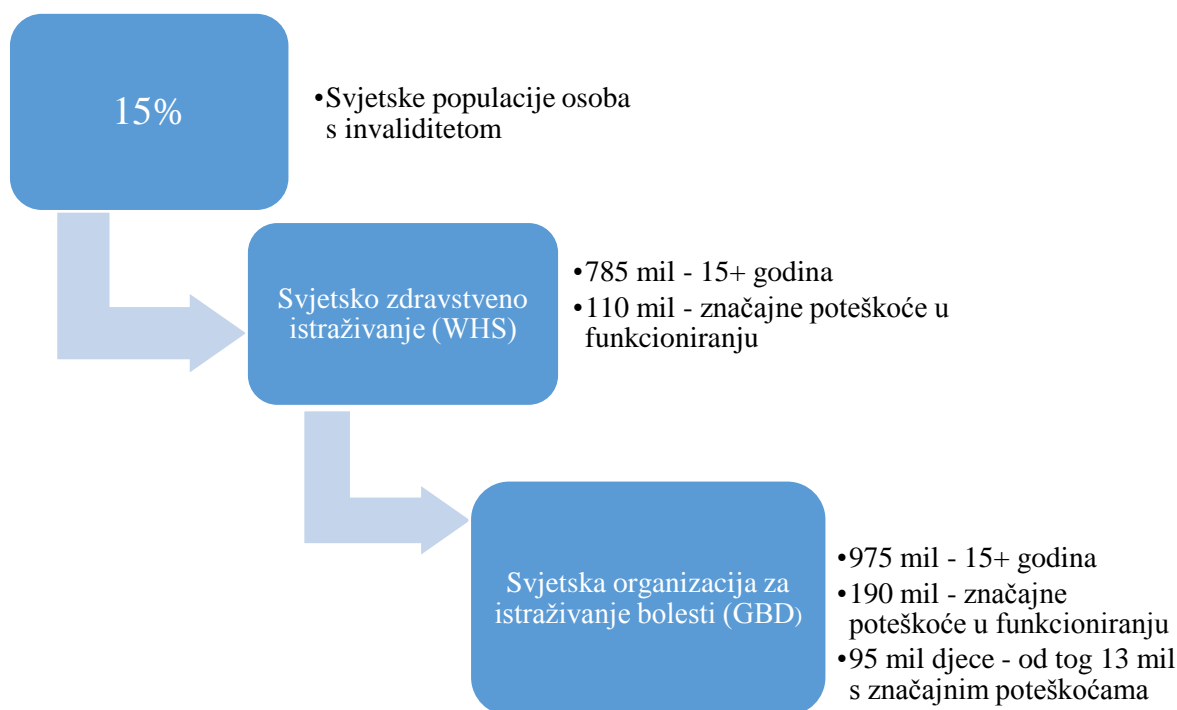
15%

•Svjetske populacije osoba s invaliditetom

Svjetsko zdravstveno istraživanje (WHS)

•785 mil - 15+ godina
•110 mil - značajne poteškoće u funkcioniranju

Svjetska organizacija za istraživanje bolesti (GBD)

•975 mil - 15+ godina
•190 mil - značajne poteškoće u funkcioniranju
•95 mil djece - od tog 13 mil s značajnim poteškoćama